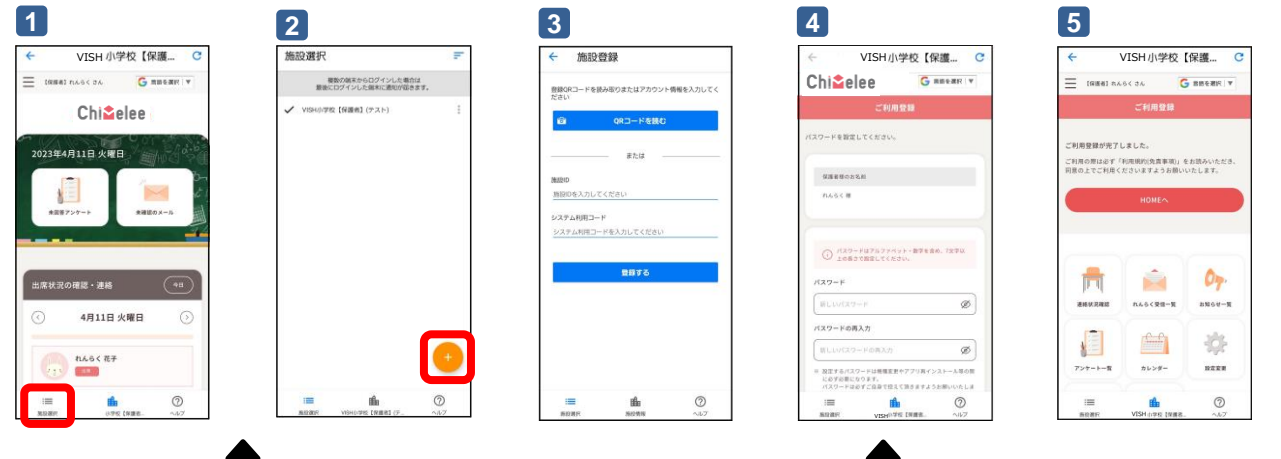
1

VISH 小学校【保護...

【保護者】れんらく さん

言語を選択

Chiielee

2023年4月11日 火曜日

未回答アンケート

未確認のメール

出席状況の確認・連絡

今日

4月11日 火曜日

れんらく 花子

施設選択

小学校【保護者...

ヘルプ

2

施設選択

複数の端末からログインした場合は最後にログインした端末に通知が届きます。

VISH小学校【保護者】(テスト)

+

施設選択

VISH小学校【保護者】(テ...

ヘルプ

3

施設登録

登録QRコードを読み取りまたはアカウント情報を入力してください

QRコードを読む

または

施設ID

施設IDを入力してください

システム利用コード

システム利用コードを入力してください

登録する

施設選択

施設情報

ヘルプ

4

VISH 小学校【保護...

Chiielee

言語を選択

ご利用登録

パスワードを設定してください。

保護者様のお名前

れんらく 様

パスワードはアルファベット・数字を含め、7文字以上の長さで設定してください。

パスワード

新しいパスワード

パスワードの再入力

新しいパスワードの再入力

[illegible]

施設選択

VISH小学校【保護者...

ヘルプ

5

VISH 小学校【保護...

【保護者】れんらく さん

言語を選択

ご利用登録

ご利用登録が完了しました。

ご利用の際は必ず「利用規約(免責事項)」をお読みいただき、同意の上でご利用くださいますようお願いいたします。

HOMEへ

連絡状況確認

れんらく受信一覧

お知らせ一覧

アンケート一覧

カレンダー

設定変更

施設選択

VISH小学校【保護者...

ヘルプ